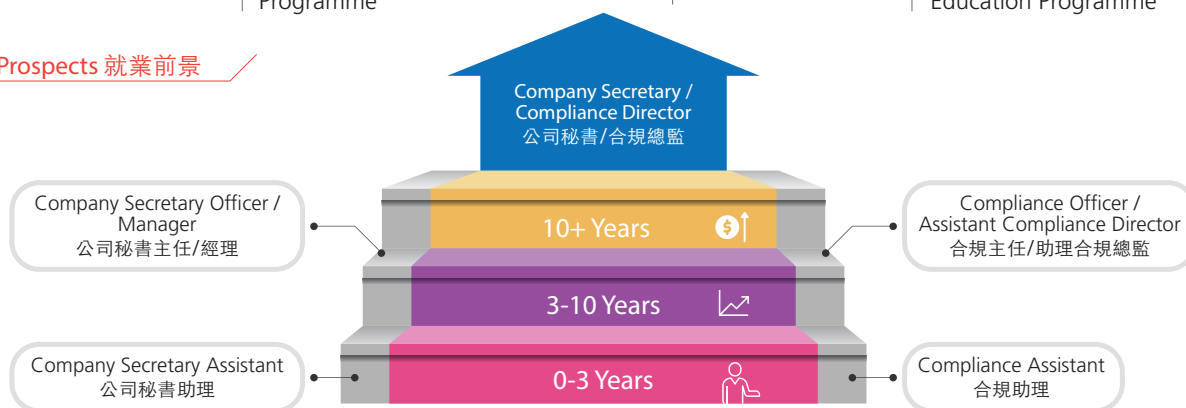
Programme

Education Programme

Prospects 就業前景

Company Secretary / Compliance Director
公司秘書/合規總監

Company Secretary Officer / Manager
公司秘書主任/經理

10+ Years

Compliance Officer / Assistant Compliance Director
合規主任/助理合規總監

3-10 Years

Company Secretary Assistant
公司秘書助理

0-3 Years

Compliance Assistant
合規助理